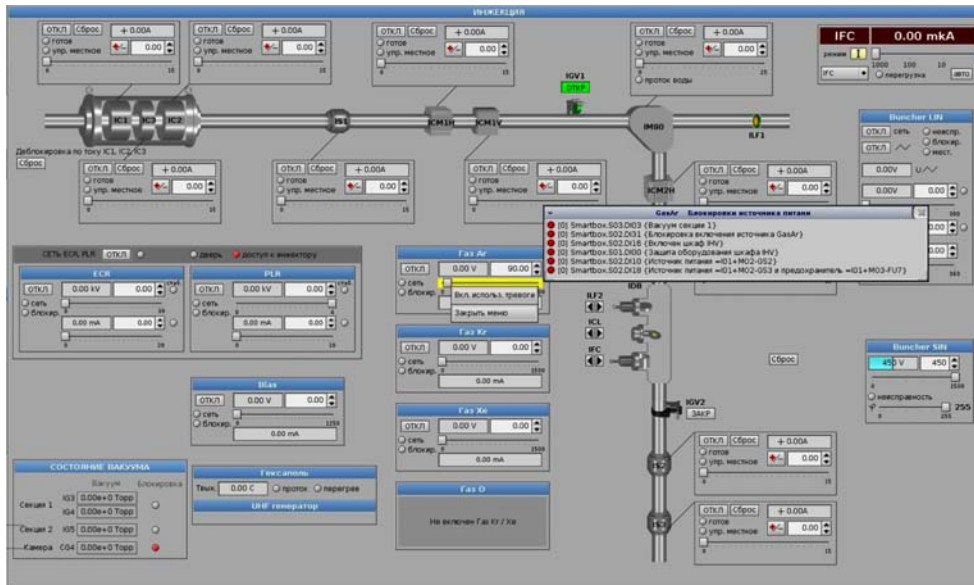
ИНЖЕКЦИЯ

ОТКЛ Сброс + 0.00A
готов
упр. местное 0.00
0 15

ОТКЛ Сброс + 0.00A
готов
упр. местное 0.00
0 15

ОТКЛ Сброс + 0.00A
готов
упр. местное 0.00
0 15

ОТКЛ Сброс + 0.00A
готов
упр. местное 0.00
0 15
проток воды

IFC 0.00 mA
режим
1000 100 10
IFC перегрузка авто

IGV1
ОТКР

IC1 IC3 IC2 IS1 ICM1H ICM1V IM90 ILF1

Деблокировка по току IC1, IC2, IC3
Сброс

ОТКЛ Сброс + 0.00A
готов
упр. местное 0.00
0 15

ОТКЛ Сброс + 0.00A
готов
упр. местное 0.00
0 15

ОТКЛ Сброс + 0.00A
готов
упр. местное 0.00
0 15

ICM2H

ОТКЛ Сброс + 0.00A
готов
упр. местное 0.00

Buncher LIN
ОТКЛ сеть неиспр.
блокир.
ОТКЛ мест.
0.00V U/
0.00V 0.00
0.00
0.00

GasAr Блокировки источника питани
[0] Smartbox.S03.DI03 {Вакуум секции 1}
[0] Smartbox.S02.DI31 {Блокировка включения источника GasAr}
[0] Smartbox.S02.DI18 {Включен шкаф IHV}
[0] Smartbox.S01.DI00 {Защита оборудования шкафа IHV}
[0] Smartbox.S02.DI10 {Источник питания =I01+M02-DS2}
[0] Smartbox.S02.DI18 {Источник питания =I01+M02-DS3 и предохранитель =I01+M03-FU7}

СЕТЬ ECR, PLR: ОТКЛ дверь доступ к инжектору

ECR
ОТКЛ 0.00 kV 0.00
сеть
блокир.
0 30
0.00 mA 0.00
0 20

PLR
ОТКЛ 0.00 kV 0.00
сеть
блокир.
0 6
0.00 mA 0.00
0 6

Газ Ar
ОТКЛ 0.00 V 90.00
сеть
блокир.
Вкл. использ. тревоги
Закрыть меню

Газ Kr
ОТКЛ 0.00 V 0.00
сеть
блокир. 0 1500
0.00 mA

Газ Xe
ОТКЛ 0.00 V 0.00
сеть
блокир. 0 1500
0.00 mA

Газ O
Не включен Газ Kr / Xe

Bias
ОТКЛ 0.00 V 0.00
сеть
блокир. 0 1250
0.00 mA

ILF2 ICL IFC IDB

Сброс

Buncher SIN
450 V 450
0 1500
неисправность
255
0 255

IGV2
ЗАКР

СОСТОЯНИЕ ВАКУУМА
Вакуум Блокировка
Секция 1 IG3 0.00e+0 Торр
IG4 0.00e+0 Торр
Секция 2 IG5 0.00e+0 Торр
Камера CG4 0.00e+0 Торр

Гексапель
Твых 0.00 C проток перегрев
ЦНГ генератор

ОТКЛ Сброс + 0.00A
готов
упр. местное 0.00

ОТКЛ Сброс + 0.00A
готов
упр. местное 0.00